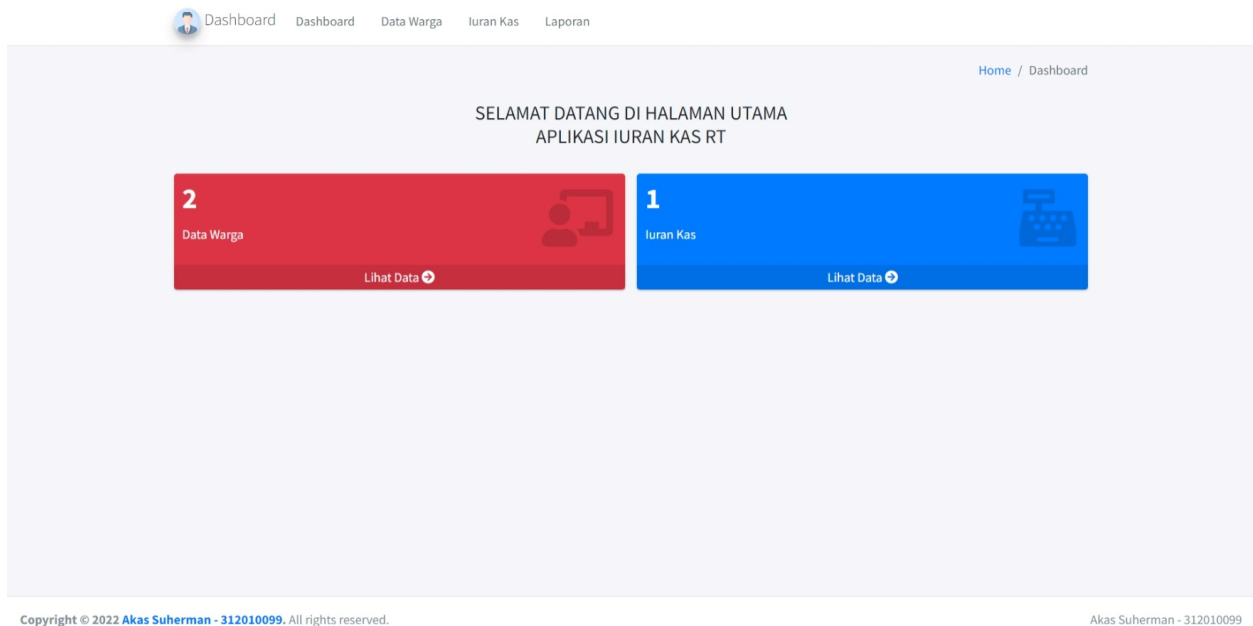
Dashboard Dashboard Data Warga Iuran Kas Laporan

Home / Dashboard

SELAMAT DATANG DI HALAMAN UTAMA
APLIKASI IURAN KAS RT

2
Data Warga
Lihat Data

1
Iuran Kas
Lihat Data

Copyright © 2022 Akas Suherman - 312010099. All rights reserved.

Akas Suherman - 312010099